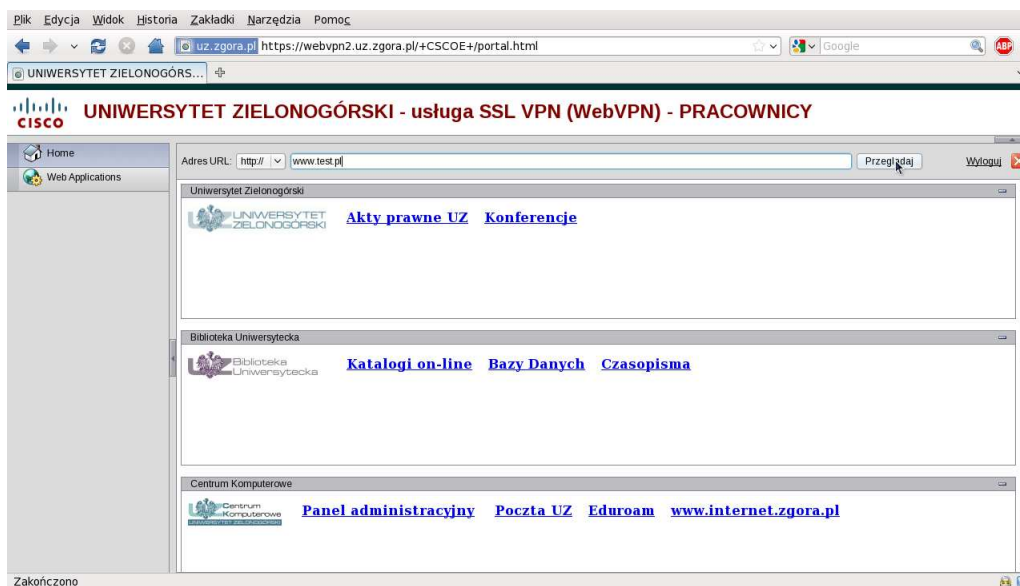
Plik Edycja Widok Historia Zakładki Narzędzia Pomoc

uz.zgora.pl https://webvpn2.uz.zgora.pl/+CSCOE+/portal.html

Google

ABP

UNIWERSYTET ZIELONOGÓRS...

CISCO

UNIWERSYTET ZIELONOGÓRSKI - usługa SSL VPN (WebVPN) - PRACOWNICY

Home

Web Applications

Adres URL: http:// www.test.pl Przeglądaj Wyloguj

Uniwersytet Zielonogórski

UNIWERSYTET ZIELONOGÓRSKI

Akty prawne UZ Konferencje

Biblioteka Uniwersytecka

Biblioteka Uniwersytecka

Katalogi on-line Bazy Danych Czasopisma

Centrum Komputerowe

Centrum Komputerowe UNIWERSYTET ZIELONOGÓRSKI

Panel administracyjny Poczta UZ Eduroam www.internet.zgora.pl

Zakończono